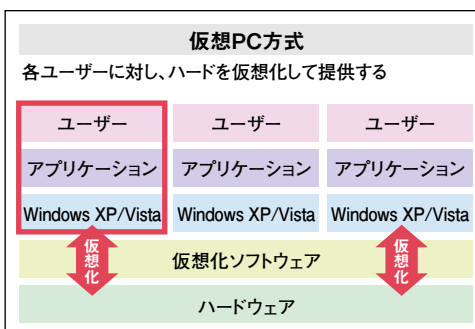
仮想PC方式

各ユーザーに対し、ハードを仮想化して提供する

| ユーザー | ユーザー | ユーザー |
|---|---|---|
| アプリケーション | アプリケーション | アプリケーション |
| Windows XP/Vista | Windows XP/Vista | Windows XP/Vista |

仮想化

仮想化ソフトウェア

仮想化

ハードウェア